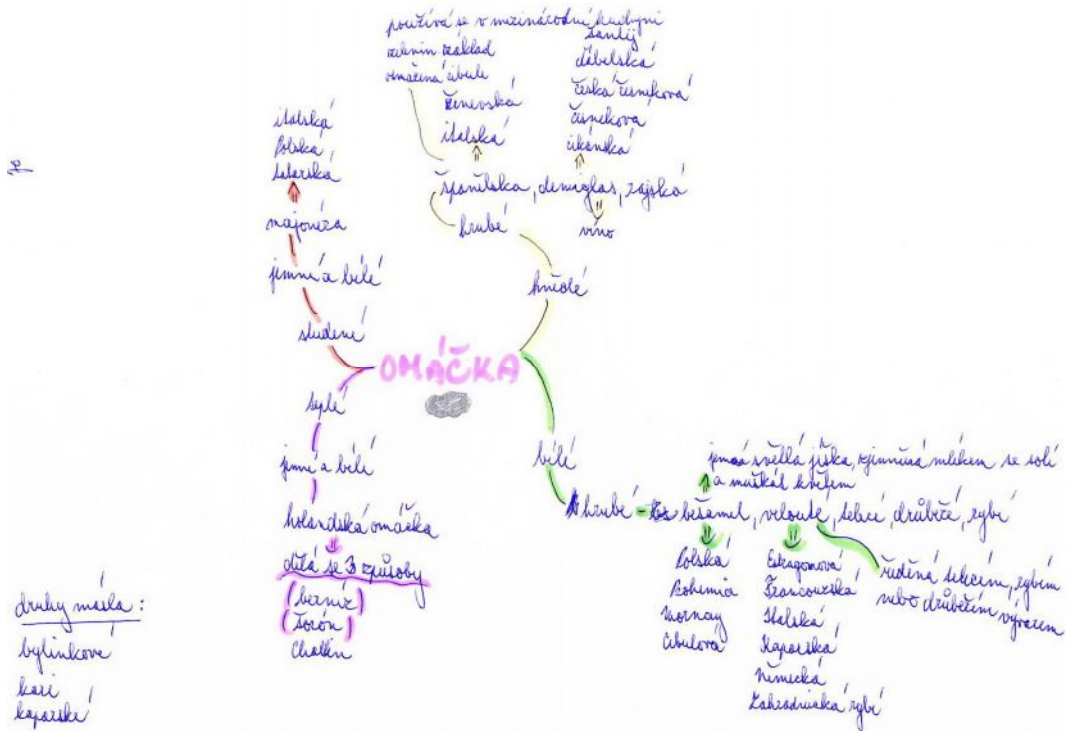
používá se v mezinárodní kuchyni
zelenina základ
omáčka cibule
španělská
italská
šanliji
ďábelská
česká česneková
česneková
cikánská
italská
polská
tatarská
majonéza
jemné a bílé
studené
španělská, demiglas, zajská
hrubé
víno
hnědé
OMÁČKA
teplé
jemné a bílé
holandská omáčka
dělá se 3 způsoby
(bernéz)
(Foron)
Chatlin
bílé
jemná světlá jíška, zjemnená mlékem se solí a muškátovým květem
hrubé - bešamel, veloute, telecí, drůbeží, rybí
polská
bohémia
mornay
cibulová
estragonová
francouzská
italská
kaparská
německá
zahradnická, rybí
ředěná telecím, rybím nebo drůbežím vývarem
druhy másla:
bylinkové
kari
kaparské